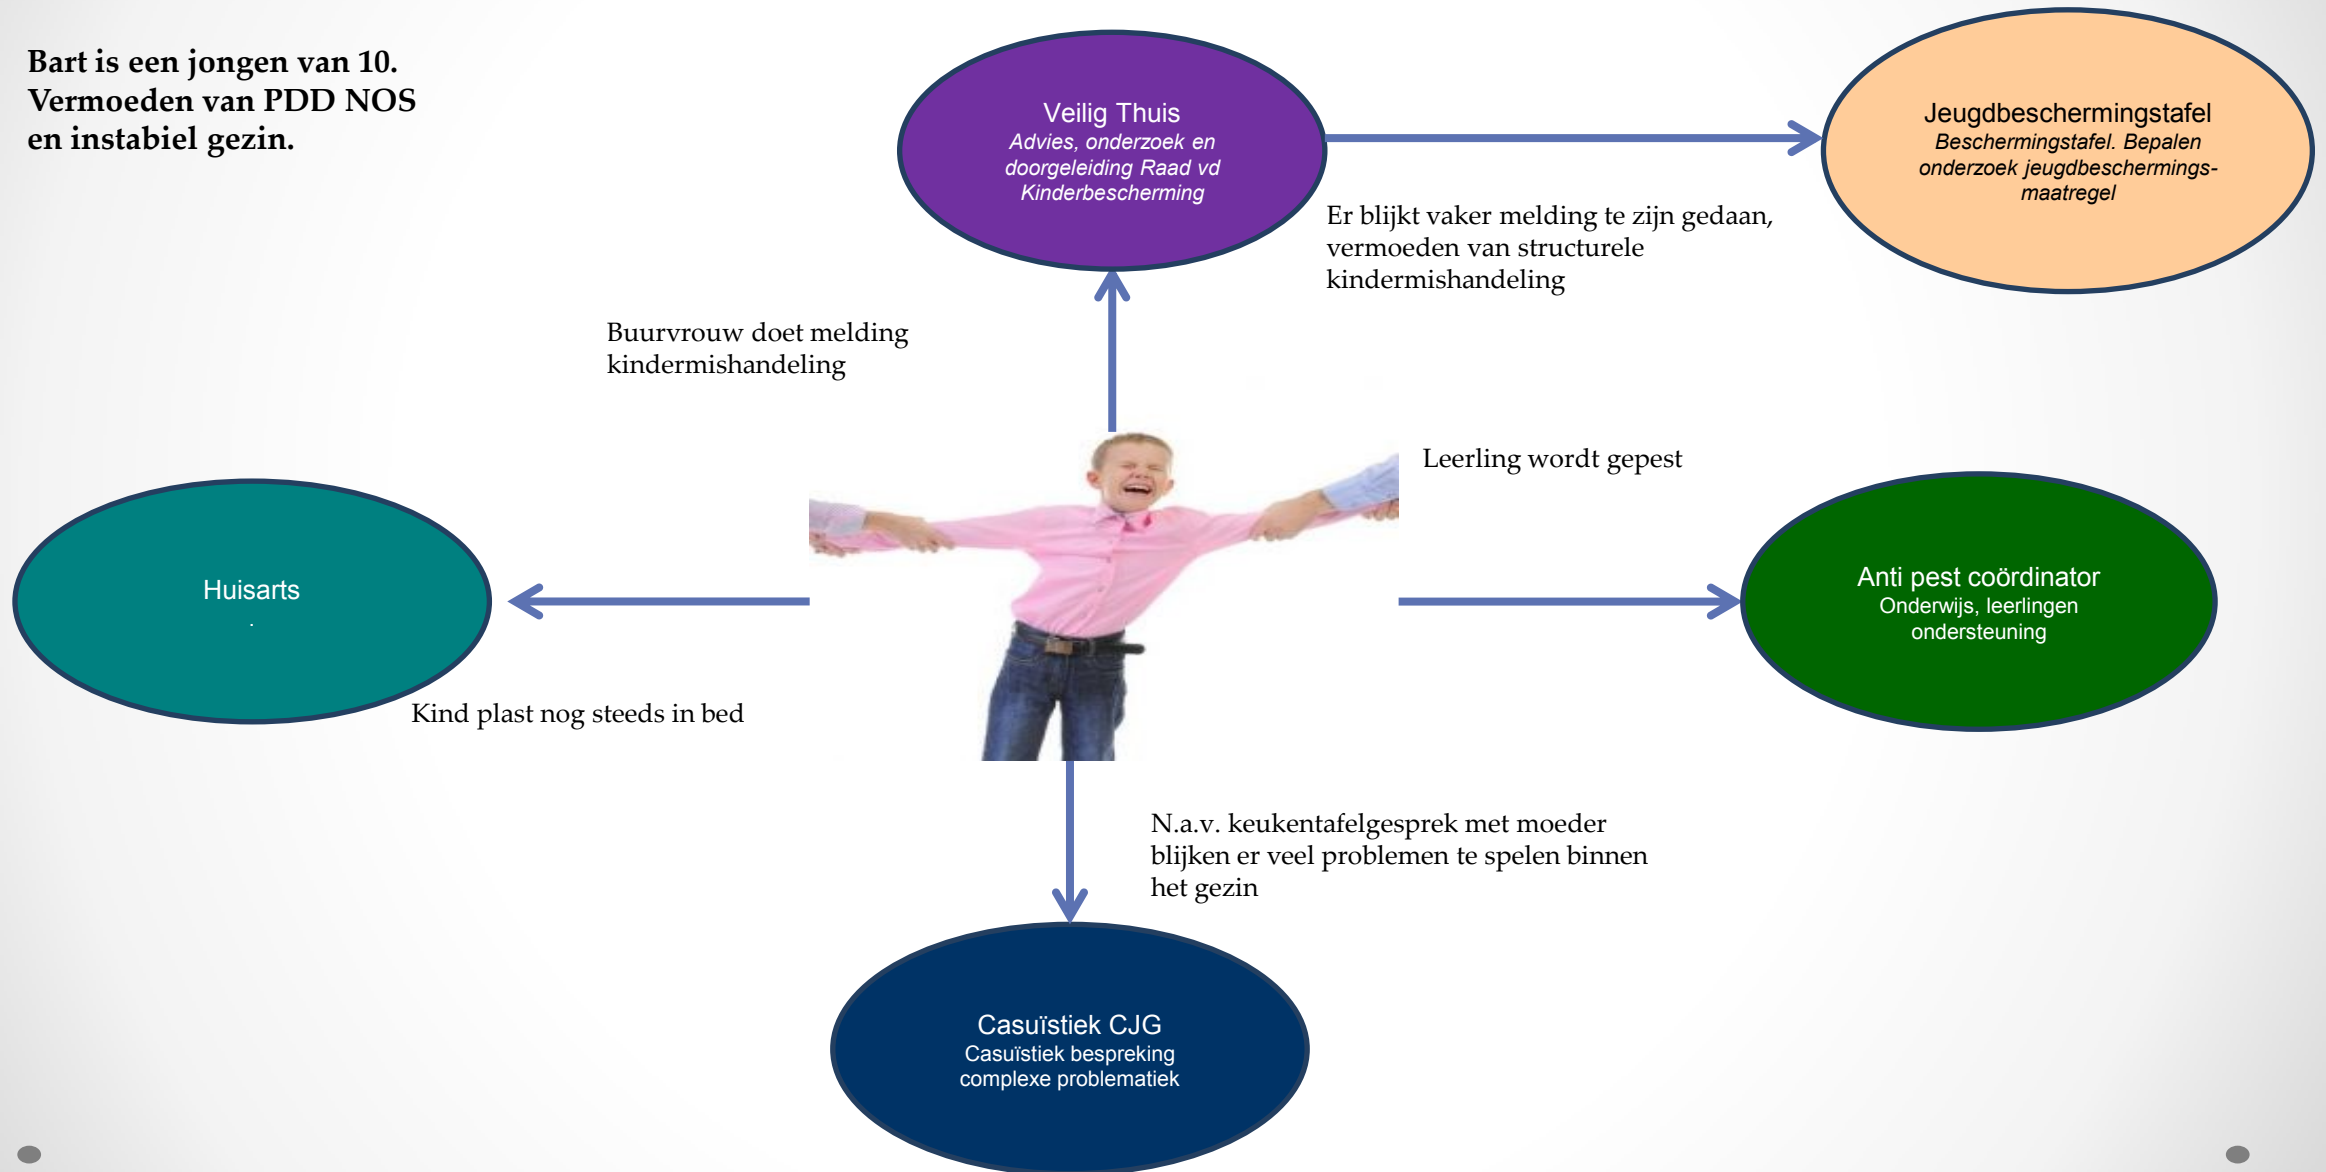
Bart is een jongen van 10.
Vermoeden van PDD NOS
en instabiel gezin.

Veilig Thuis
Advies, onderzoek en doorgeleiding Raad vd Kinderbescherming

Jeugdbeschermingstafel
Beschermingstafel. Bepalen onderzoek jeugdbeschermingsmaatregel

Er blijkt vaker melding te zijn gedaan, vermoeden van structurele kindermishandeling

Buurvrouw doet melding kindermishandeling

Leerling wordt gepest

Huisarts

Anti pest coördinator
Onderwijs, leerlingen ondersteuning

Kind plast nog steeds in bed

N.a.v. keukentafelgesprek met moeder blijken er veel problemen te spelen binnen het gezin

Casuïstiek CJG
Casuïstiek bespreking complexe problematiek